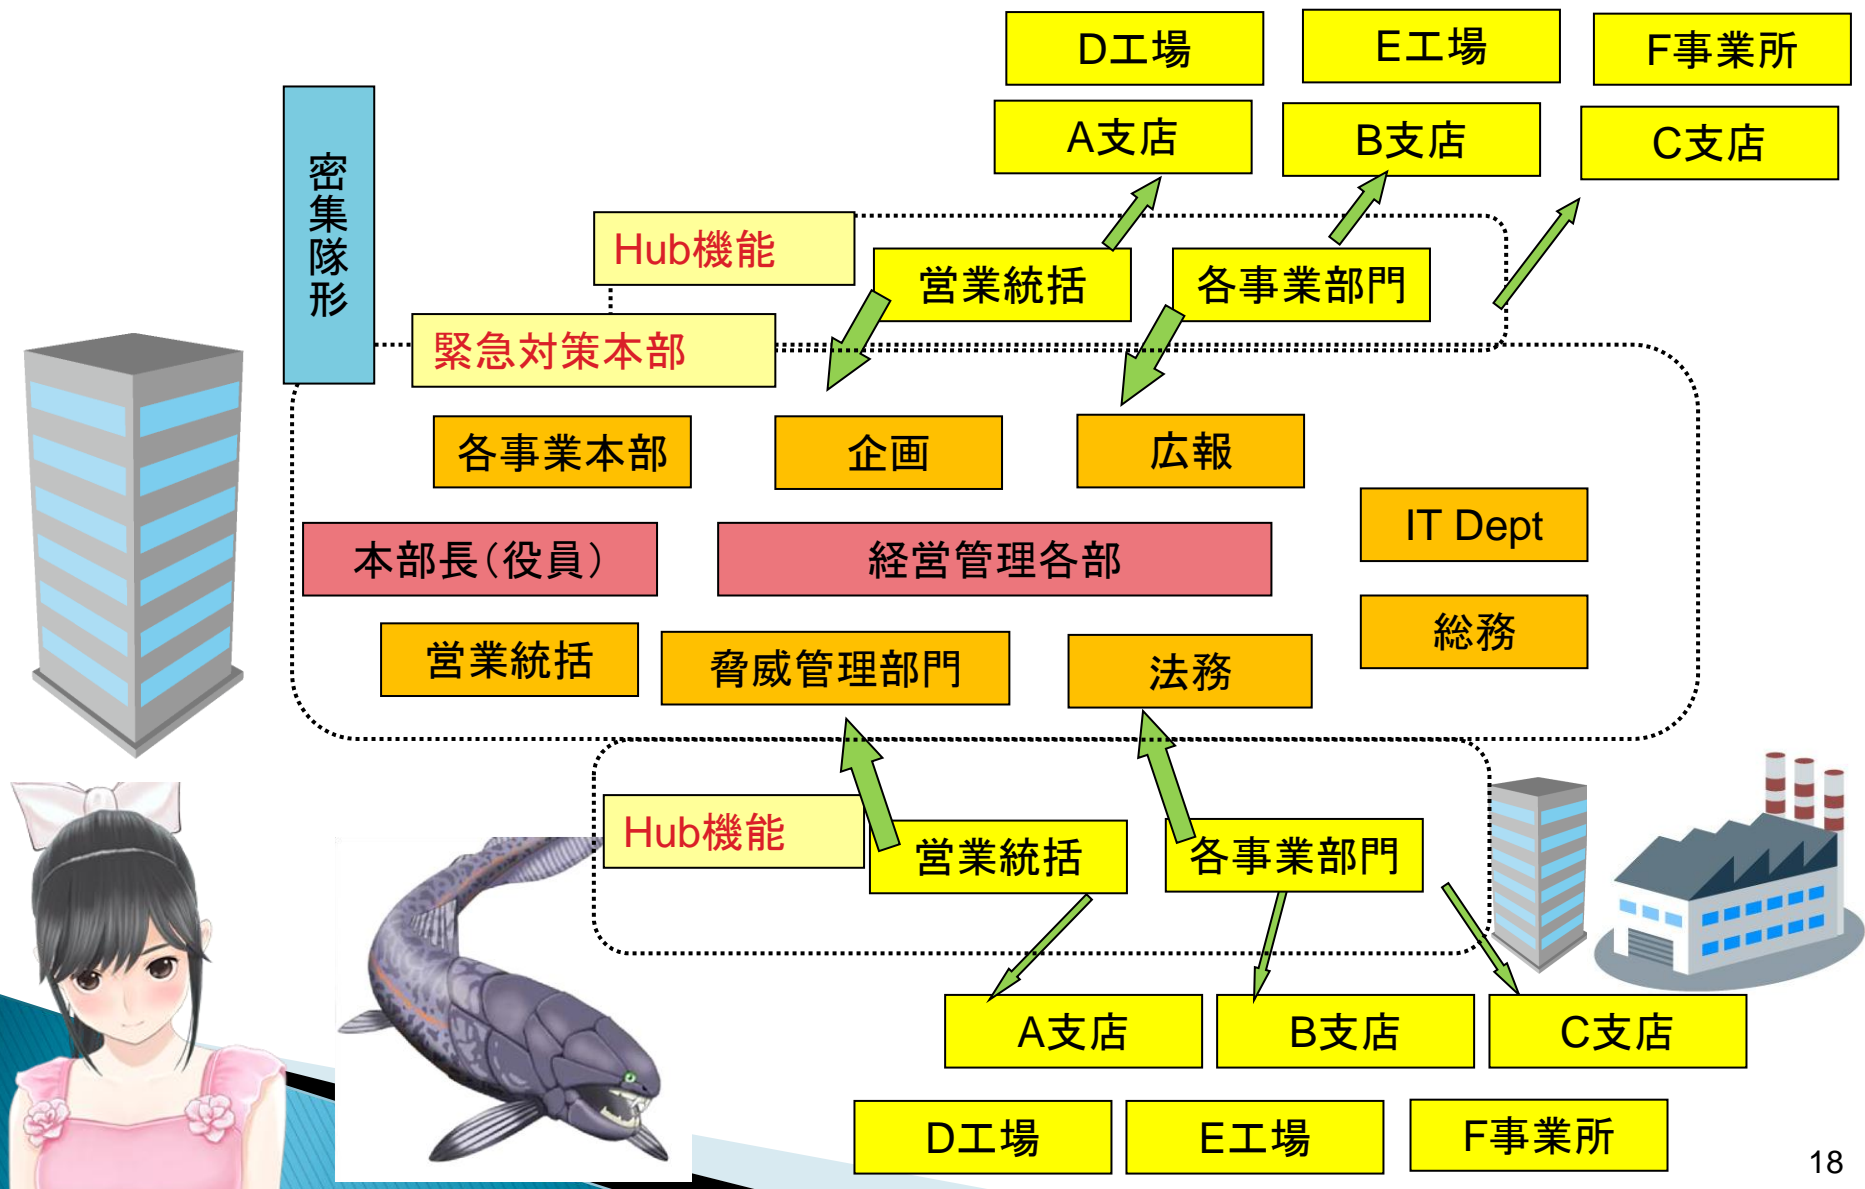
D工場
E工場
F事業所
A支店
B支店
C支店

密集隊形

Hub機能
営業統括
各事業部門
緊急対策本部

各事業本部
企画
広報
IT Dept
本部長(役員)
経営管理各部
総務
営業統括
脅威管理部門
法務

Hub機能
営業統括
各事業部門

A支店
B支店
C支店
D工場
E工場
F事業所

18